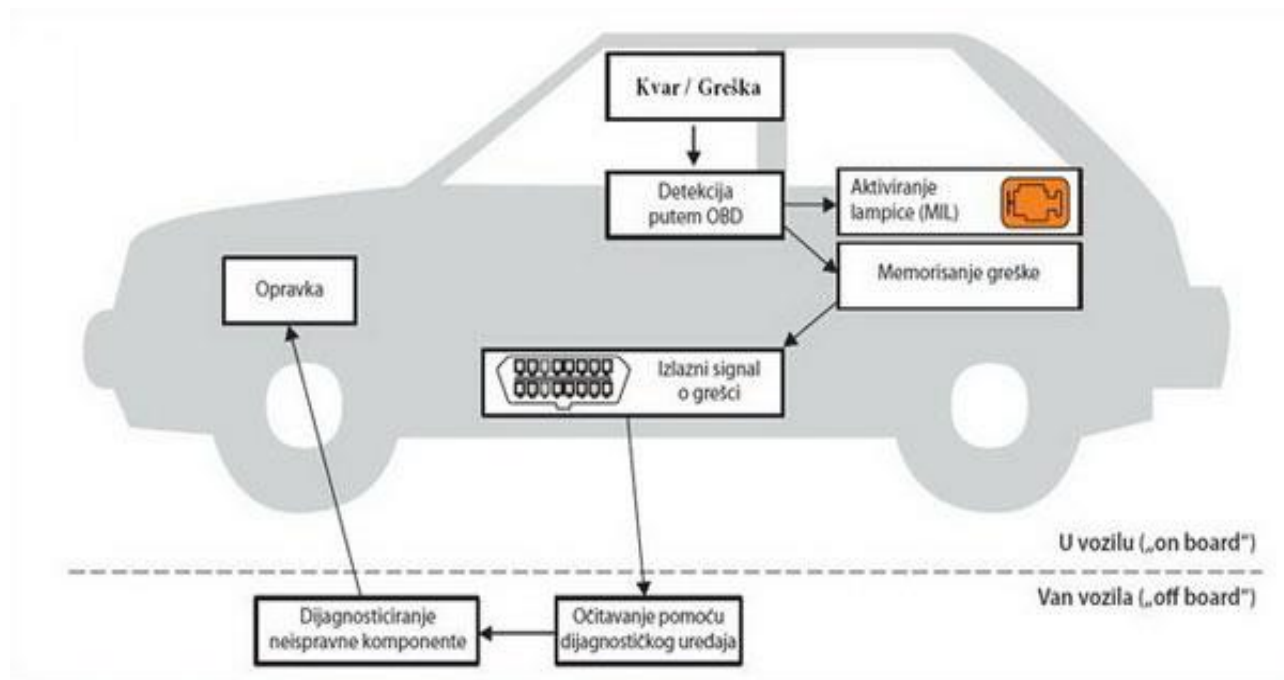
Kvar / Greška

Detekcija putem OBD

Aktiviranje lampice (MIL)

Memorisanje greške

Opravka

Izlazni signal o grešci

U vozilu („on board")

Van vozila („off board")

Dijagnosticiranje neispravne komponente

Očitavanje pomoću dijagnostičkog uređaja